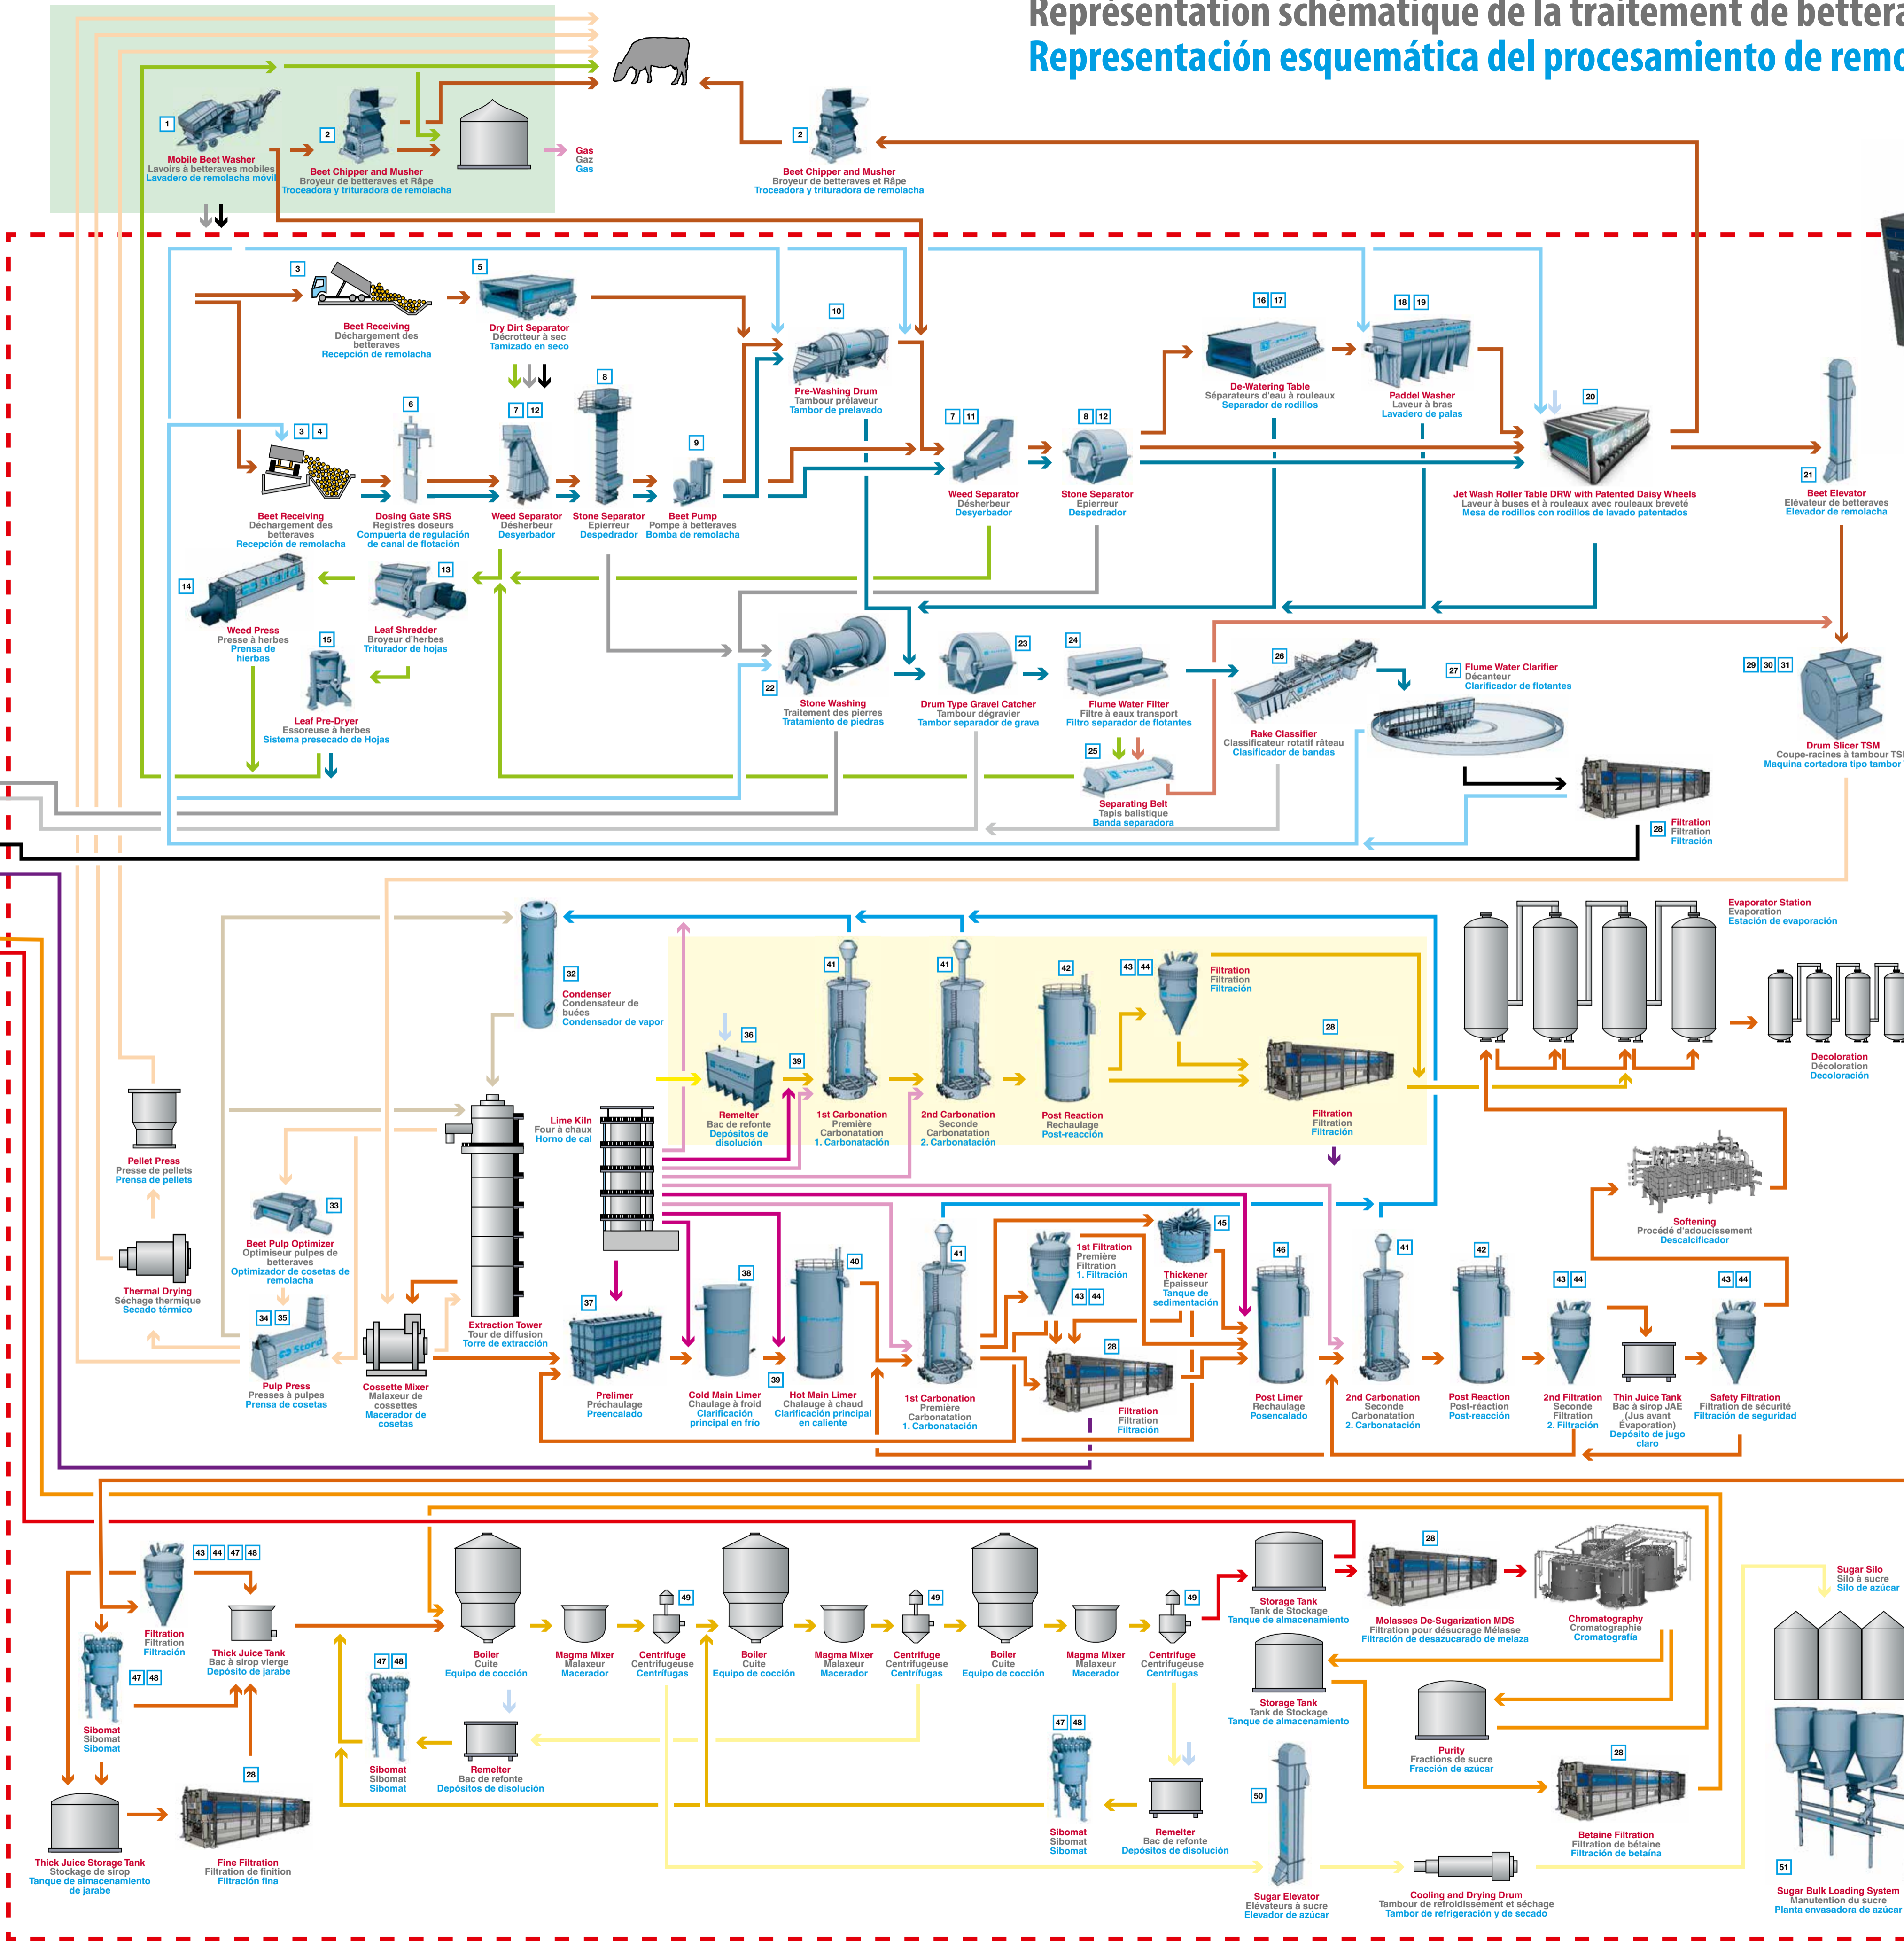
Représentation schématique de la traitement de bettera
Representación esquemática del procesamiento de remo

1
Mobile Beet Washer
Lavoirs à betteraves mobiles
Lavadero de remolacha móvil

2
Beet Chipper and Musher
Broyeur de betteraves et Râpe
Troceadora y trituradora de remolacha

Gas
Gaz
Gas

2
Beet Chipper and Musher
Broyeur de betteraves et Râpe
Troceadora y trituradora de remolacha

3
Beet Receiving
Déchargement des betteraves
Recepción de remolacha

5
Dry Dirt Separator
Décrotteur à sec
Tamizado en seco

10
Pre-Washing Drum
Tambour prélaveur
Tambor de prelavado

16 17
De-Watering Table
Séparateurs d'eau à rouleaux
Separador de rodillos

18 19
Paddel Washer
Laveur à bras
Lavadero de palas

20
Jet Wash Roller Table DRW with Patented Daisy Wheels
Laveur à buses et à rouleaux avec rouleaux breveté
Mesa de rodillos con rodillos de lavado patentados

21
Beet Elevator
Élévateur de betteraves
Elevador de remolacha

3 4
Beet Receiving
Déchargement des betteraves
Recepción de remolacha

6
Dosing Gate SRS
Registres doseurs
Compuerta de regulación de canal de flotación

7 12
Weed Separator
Désherbeur
Desyerbador

8
Stone Separator
Epierreur
Despedrador

9
Beet Pump
Pompe à betteraves
Bomba de remolacha

7 11
Weed Separator
Désherbeur
Desyerbador

8 12
Stone Separator
Epierreur
Despedrador

14
Weed Press
Presse à herbes
Prensa de hierbas

13
Leaf Shredder
Broyeur d'herbes
Triturador de hojas

15
Leaf Pre-Dryer
Essoreuse à herbes
Sistema presecado de Hojas

22
Stone Washing
Traitement des pierres
Tratamiento de piedras

23
Drum Type Gravel Catcher
Tambour dégravier
Tambor separador de grava

24
Flume Water Filter
Filtre à eaux transport
Filtro separador de flotantes

26
Rake Classifier
Classificateur rotatif râteau
Clasificador de bandas

27
Flume Water Clarifier
Décanteur
Clarificador de flotantes

29 30 31
Drum Slicer TSM
Coupe-racines à tambour TSM
Maquina cortadora tipo tambor

25
Separating Belt
Tapis balistique
Banda separadora

28
Filtration
Filtration
Filtración

32
Condenser
Condensateur de buées
Condensador de vapor

36
Remelter
Bac de refonte
Depósitos de disolución

39

41
1st Carbonation
Première Carbonatation
1. Carbonatación

41
2nd Carbonation
Seconde Carbonatation
2. Carbonatación

42
Post Reaction
Rechaulage
Post-reacción

43 44
Filtration
Filtration
Filtración

28
Filtration
Filtration
Filtración

Evaporator Station
Evaporation
Estación de evaporación

Decoloration
Décoloration
Decoloración

Lime Kiln
Four à chaux
Horno de cal

Pellet Press
Presse de pellets
Prensa de pellets

Thermal Drying
Séchage thermique
Secado térmico

33
Beet Pulp Optimizer
Optimiseur pulpes de betteraves
Optimizador de cosetas de remolacha

34 35
Pulp Press
Presses à pulpes
Prensa de cosetas

Cossette Mixer
Malaxeur de cossettes
Macerador de cosetas

Extraction Tower
Tour de diffusion
Torre de extracción

37
Prelimer
Préchaulage
Preencalado

38
Cold Main Limer
Chaulage à froid
Clarificación principal en frío

39
40
Hot Main Limer
Chalauge à chaud
Clarificación principal en caliente

41
1st Carbonation
Première Carbonatation
1. Carbonatación

1st Filtration
Première Filtration
1. Filtración

45
Thickener
Epaisseur
Tanque de sedimentación

43 44

28
Filtration
Filtration
Filtración

46
Post Limer
Rechaulage
Posencalado

41
2nd Carbonation
Seconde Carbonatation
2. Carbonatación

42
Post Reaction
Post-réaction
Post-reacción

43 44
2nd Filtration
Seconde Filtration
2. Filtración

Thin Juice Tank
Bac à sirop JAE (Jus avant Évaporation)
Depósito de jugo claro

43 44
Safety Filtration
Filtration de sécurité
Filtración de seguridad

Softening
Procédé d'adoucissement
Descalcificador

43 44 47 48
Filtration
Filtration
Filtración

47 48
Sibomat
Sibomat
Sibomat

Thick Juice Tank
Bac à sirop vierge
Depósito de jarabe

Thick Juice Storage Tank
Stockage de sirop
Tanque de almacenamiento de jarabe

28
Fine Filtration
Filtration de finition
Filtración fina

Boiler
Cuite
Equipo de cocción

Magma Mixer
Malaxeur
Macerador

49
Centrifuge
Centrifugeuse
Centrifugas

47 48
Sibomat
Sibomat
Sibomat

Remelter
Bac de refonte
Depósitos de disolución

Boiler
Cuite
Equipo de cocción

Magma Mixer
Malaxeur
Macerador

49
Centrifuge
Centrifugeuse
Centrifugas

Boiler
Cuite
Equipo de cocción

Magma Mixer
Malaxeur
Macerador

49
Centrifuge
Centrifugeuse
Centrifugas

47 48
Sibomat
Sibomat
Sibomat

Remelter
Bac de refonte
Depósitos de disolución

Storage Tank
Tank de Stockage
Tanque de almacenamiento

Storage Tank
Tank de Stockage
Tanque de almacenamiento

50
Sugar Elevator
Élévateurs à sucre
Elevador de azúcar

28
Molasses De-Sugarization MDS
Filtration pour désucrage Mélasse
Filtración de desazucarado de melaza

Chromatography
Cromatographie
Cromatografía

Purity
Fractions de sucre
Fracción de azúcar

28
Betaine Filtration
Filtration de bétaïne
Filtración de betaína

Cooling and Drying Drum
Tambour de refroidissement et séchage
Tambor de refrigeración y de secado

Sugar Silo
Silo à sucre
Silo de azúcar

51
Sugar Bulk Loading System
Manutention du sucre
Planta envasadora de azúcar